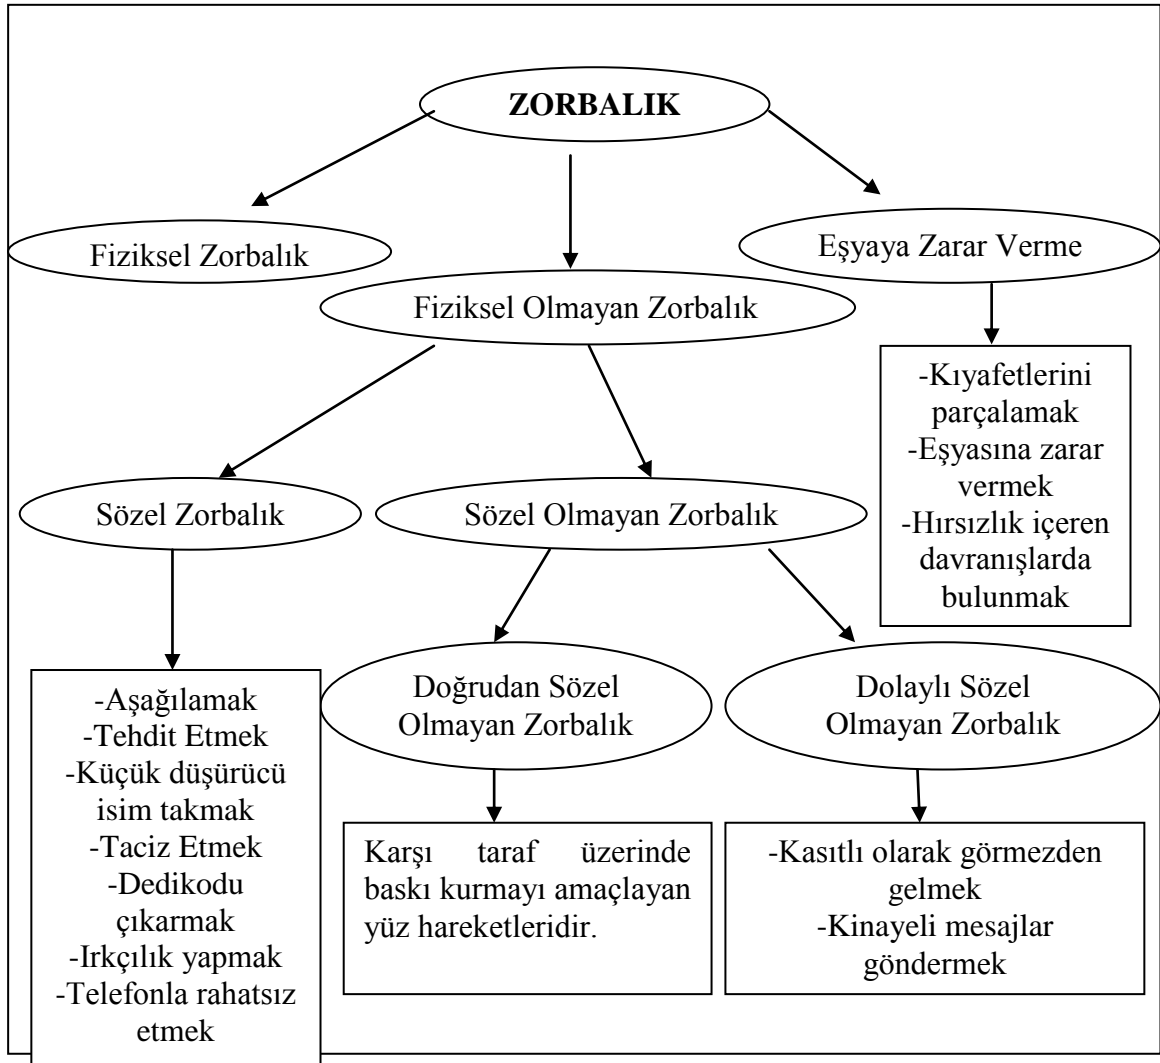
ZORBALIK

Fiziksel Zorbalık

Fiziksel Olmayan Zorbalık

Eşyaya Zarar Verme

-Kıyafetlerini parçalamak
-Eşyasına zarar vermek
-Hırsızlık içeren davranışlarda bulunmak

Sözel Zorbalık

Sözel Olmayan Zorbalık

-Aşağılamak
-Tehdit Etmek
-Küçük düşürücü isim takmak
-Taciz Etmek
-Dedikodu çıkarmak
-Irkçılık yapmak
-Telefonla rahatsız etmek

Doğrudan Sözel Olmayan Zorbalık

Dolaylı Sözel Olmayan Zorbalık

Karşı taraf üzerinde baskı kurmayı amaçlayan yüz hareketleridir.

-Kasıtlı olarak görmezden gelmek
-Kinayeli mesajlar göndermek